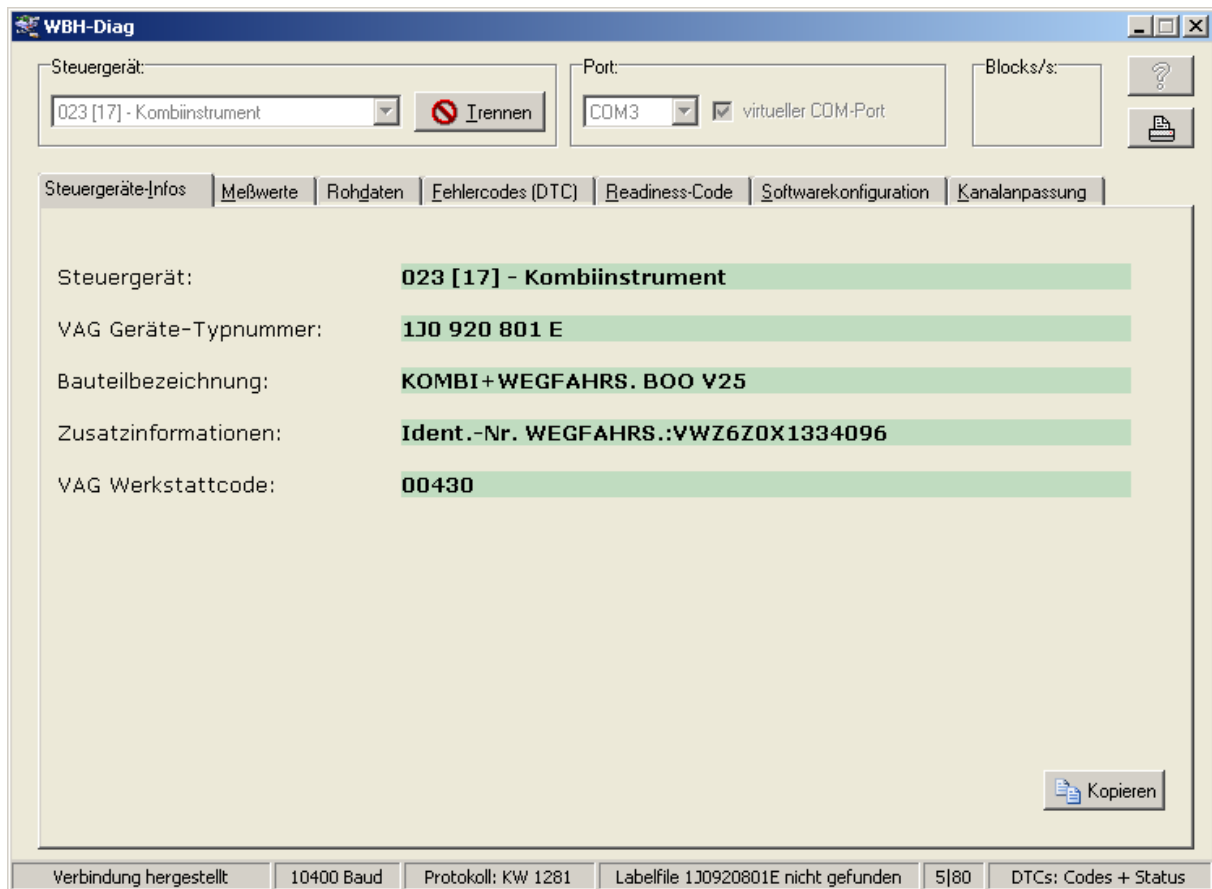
WBH-Diag

Steuergerät:
023 [17] - Kombiinstrument
Trennen

Port:
COM3
virtueller COM-Port

Blocks/s:

?

Steuergeräte-Infos | Meßwerte | Rohdaten | Fehlercodes (DTC) | Readiness-Code | Softwarekonfiguration | Kanalanpassung

Steuergerät: 023 [17] - Kombiinstrument

VAG Geräte-Typnummer: 1J0 920 801 E

Bauteilbezeichnung: KOMBI+WEGFAHRS. BOO V25

Zusatzinformationen: Ident.-Nr. WEGFAHRS.:VWZ6Z0X1334096

VAG Werkstattcode: 00430

Kopieren

Verbindung hergestellt | 10400 Baud | Protokoll: KW 1281 | Labelfile 1J0920801E nicht gefunden | 5|80 | DTCs: Codes + Status